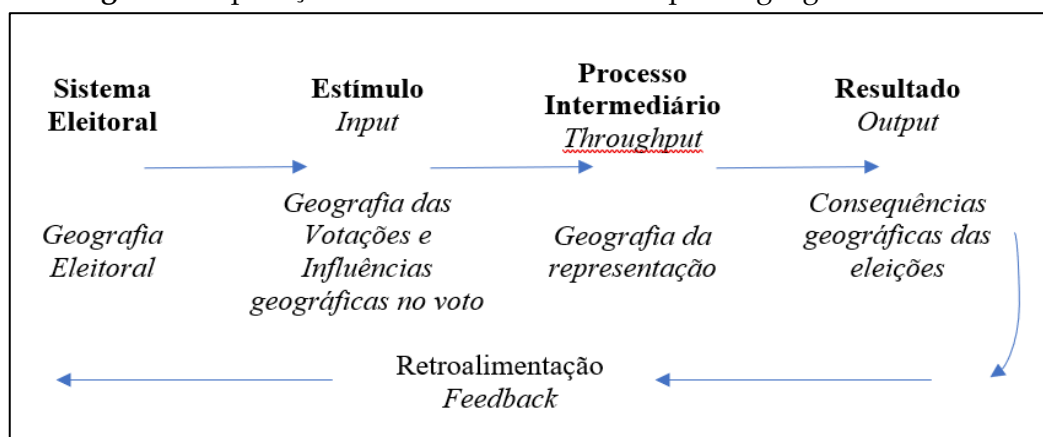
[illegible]

Sistema Eleitoral

Estímulo
*Input*

Processo Intermediário
*Throughput*

Resultado
*Output*

*Geografia Eleitoral*

*Geografia das Votações e Influências geográficas no voto*

*Geografia da representação*

*Consequências geográficas das eleições*

Retroalimentação
*Feedback*